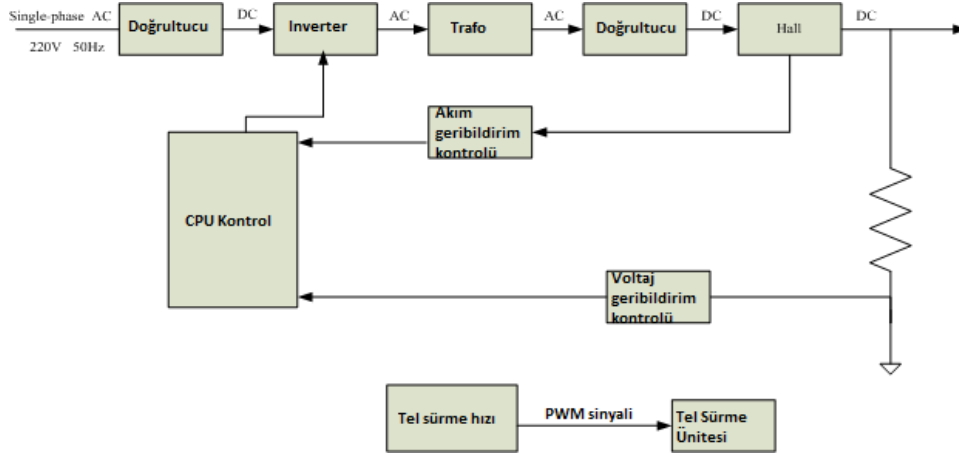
Single-phase AC
220V 50Hz

Doğrultucu

DC

Inverter

AC

Trafo

AC

Doğrultucu

DC

Hall

DC

Akım geribildirim kontrolü

CPU Kontrol

Voltaj geribildirim kontrolü

Tel sürme hızı

PWM sinyali

Tel Sürme Ünitesi